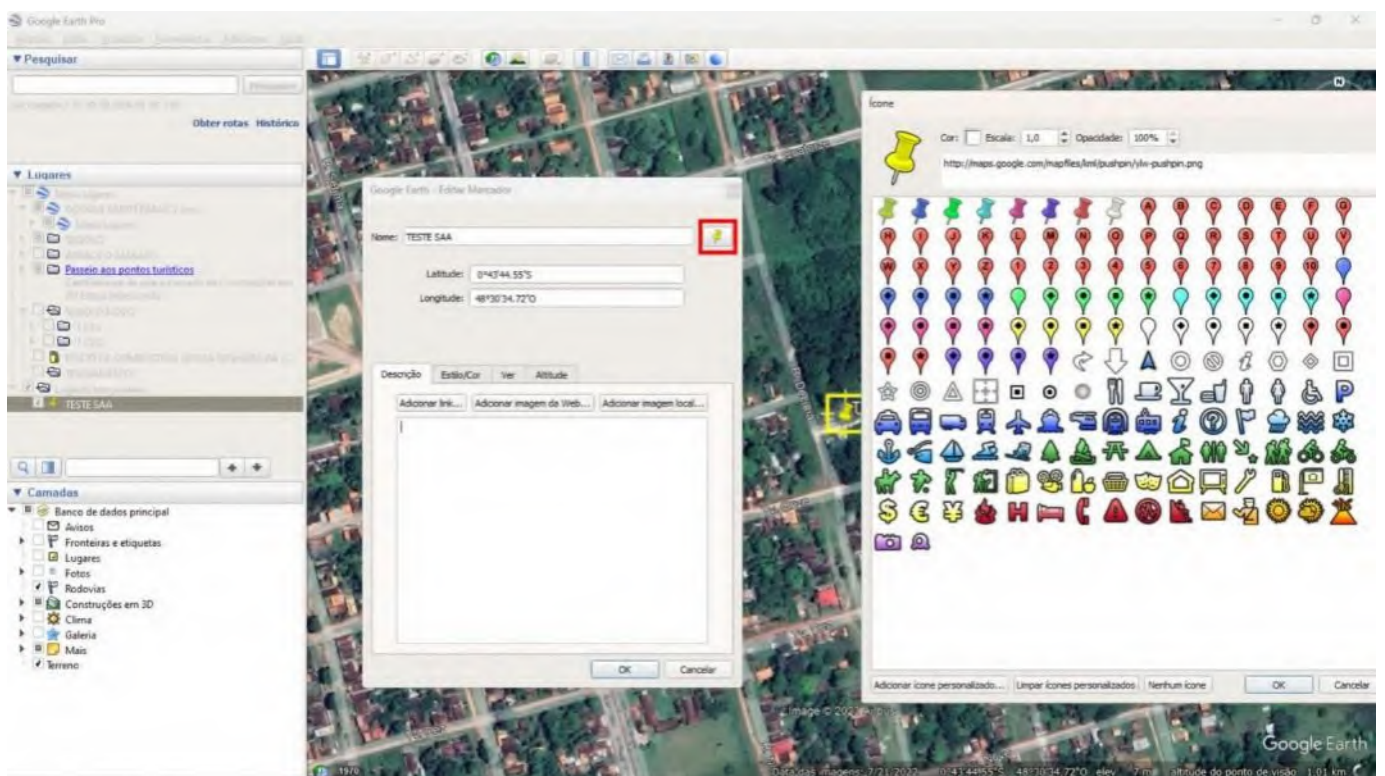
Google Earth Pro

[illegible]

▼ Pesquisar

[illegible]

Obter rotas Histórico

▼ Lugares

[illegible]

Passeio aos pontos turísticos

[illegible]

TESTE SAA

▼ Camadas

Banco de dados principal
Avisos
Fronteiras e etiquetas
Lugares
Fotos
Rodovias
Construções em 3D
Clima
Galeria
Mais
Terreno

Google Earth - Editar Marcador

Nome: TESTE SAA

Latitude: 0°43'44.55"S

Longitude: 48°30'34.72"O

Descrição | Estilo/Cor | Ver | Altitude

Adicionar link... | Adicionar imagem da Web... | Adicionar imagem local...

OK | Cancelar

Ícone

Cor: Escala: 1,0 Opacidade: 100%

http://maps.google.com/mapfiles/kml/pushpin/ylw-pushpin.png

A B C D E F G H I J K L M N O P Q R S T U V W X Y Z 1 2 3 4 5 6 7 8 9 10

P

Adicionar ícone personalizado... | Limpar ícones personalizados | Nenhum ícone | OK | Cancelar

Image © 2022 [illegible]

Google Earth

Data das imagens: 7/21/2022 0°43'44.55"S 48°30'34.72"O elev 7 m altitude do ponto de visão 1.01 km